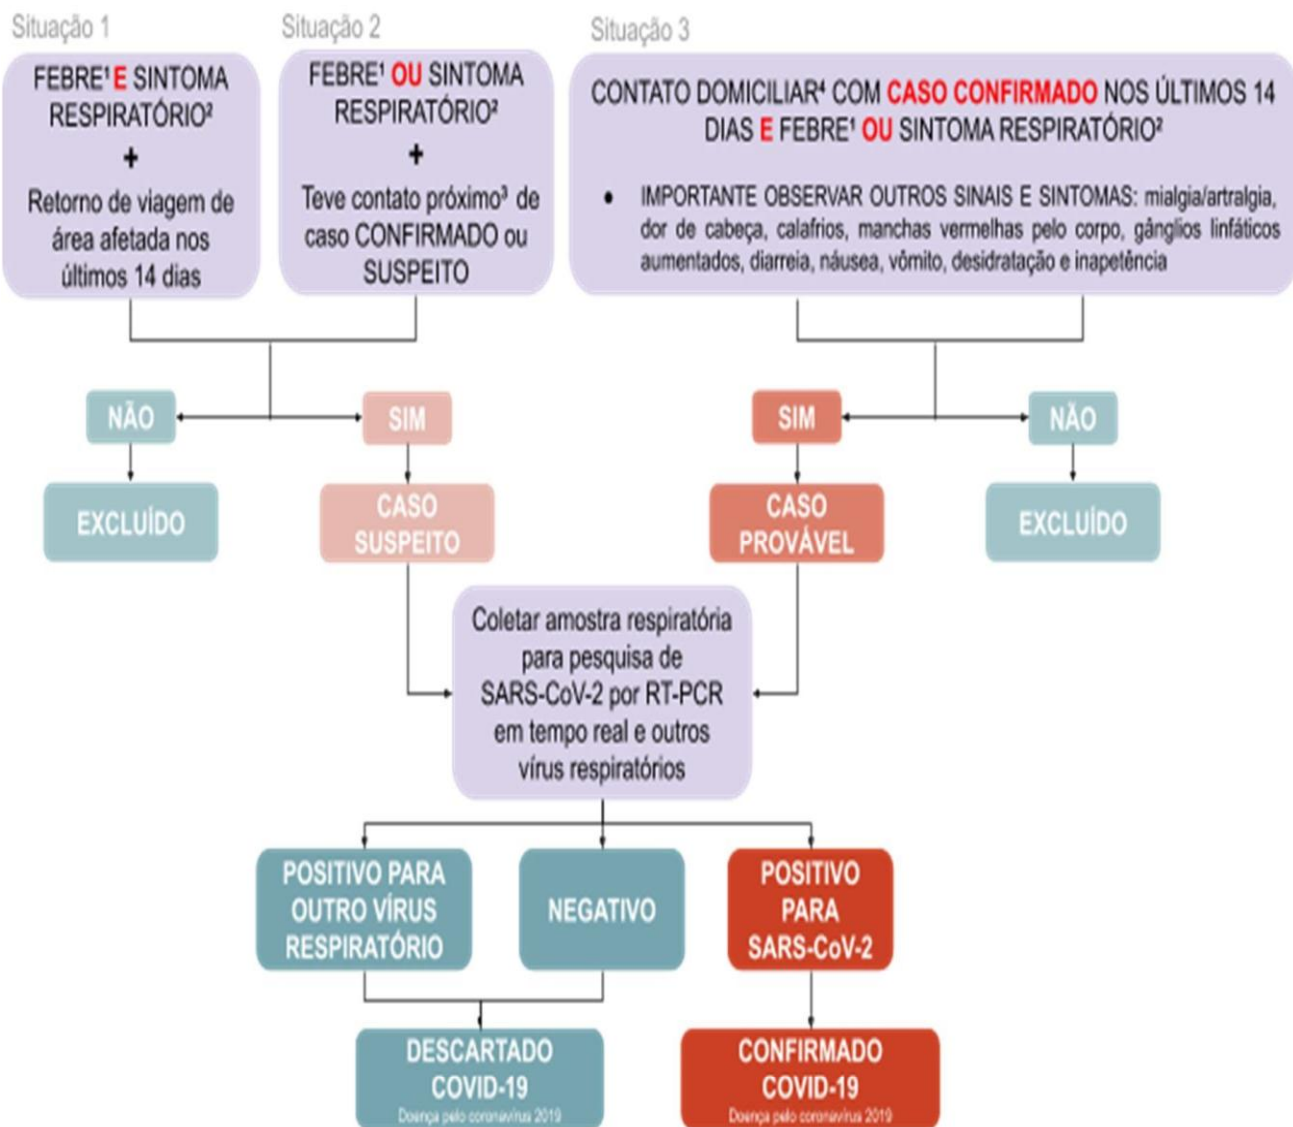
Situação 1

FEBRE$^1$ E SINTOMA RESPIRATÓRIO$^2$
+
Retorno de viagem de área afetada nos últimos 14 dias

Situação 2

FEBRE$^1$ OU SINTOMA RESPIRATÓRIO$^2$
+
Teve contato próximo$^3$ de caso CONFIRMADO ou SUSPEITO

Situação 3

CONTATO DOMICILIAR$^4$ COM CASO CONFIRMADO NOS ÚLTIMOS 14 DIAS E FEBRE$^1$ OU SINTOMA RESPIRATÓRIO$^2$

• IMPORTANTE OBSERVAR OUTROS SINAIS E SINTOMAS: mialgia/artralgia, dor de cabeça, calafrios, manchas vermelhas pelo corpo, gânglios linfáticos aumentados, diarreia, náusea, vômito, desidratação e inapetência

NÃO

SIM

SIM

NÃO

EXCLUÍDO

CASO SUSPEITO

CASO PROVÁVEL

EXCLUÍDO

Coletar amostra respiratória para pesquisa de SARS-CoV-2 por RT-PCR em tempo real e outros vírus respiratórios

POSITIVO PARA OUTRO VÍRUS RESPIRATÓRIO

NEGATIVO

POSITIVO PARA SARS-CoV-2

DESCARTADO COVID-19
Doença pelo coronavírus 2019

CONFIRMADO COVID-19
Doença pelo coronavírus 2019